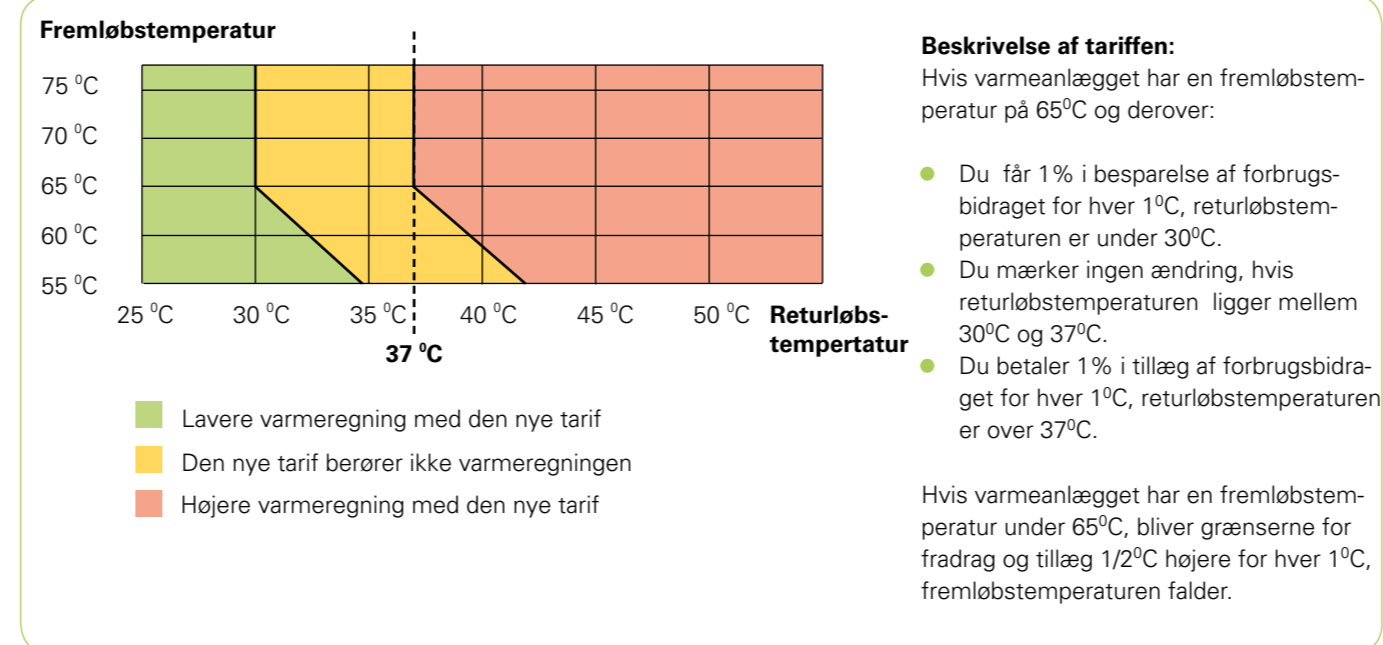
Fremløbstemperatur

75 $^0$C
70 $^0$C
65 $^0$C
60 $^0$C
55 $^0$C

25 $^0$C 30 $^0$C 35 $^0$C 40 $^0$C 45 $^0$C 50 $^0$C Returløbstempertatur

37 $^0$C

Lavere varmeregning med den nye tarif

Den nye tarif berører ikke varmeregningen

Højere varmeregning med den nye tarif

Beskrivelse af tariffen:
Hvis varmeanlægget har en fremløbstemperatur på 65$^0$C og derover:

- Du får 1% i besparelse af forbrugsbidraget for hver 1$^0$C, returløbstemperaturen er under 30$^0$C.
- Du mærker ingen ændring, hvis returløbstemperaturen ligger mellem 30$^0$C og 37$^0$C.
- Du betaler 1% i tillæg af forbrugsbidraget for hver 1$^0$C, returløbstemperaturen er over 37$^0$C.

Hvis varmeanlægget har en fremløbstemperatur under 65$^0$C, bliver grænserne for fradrag og tillæg 1/2$^0$C højere for hver 1$^0$C, fremløbstemperaturen falder.